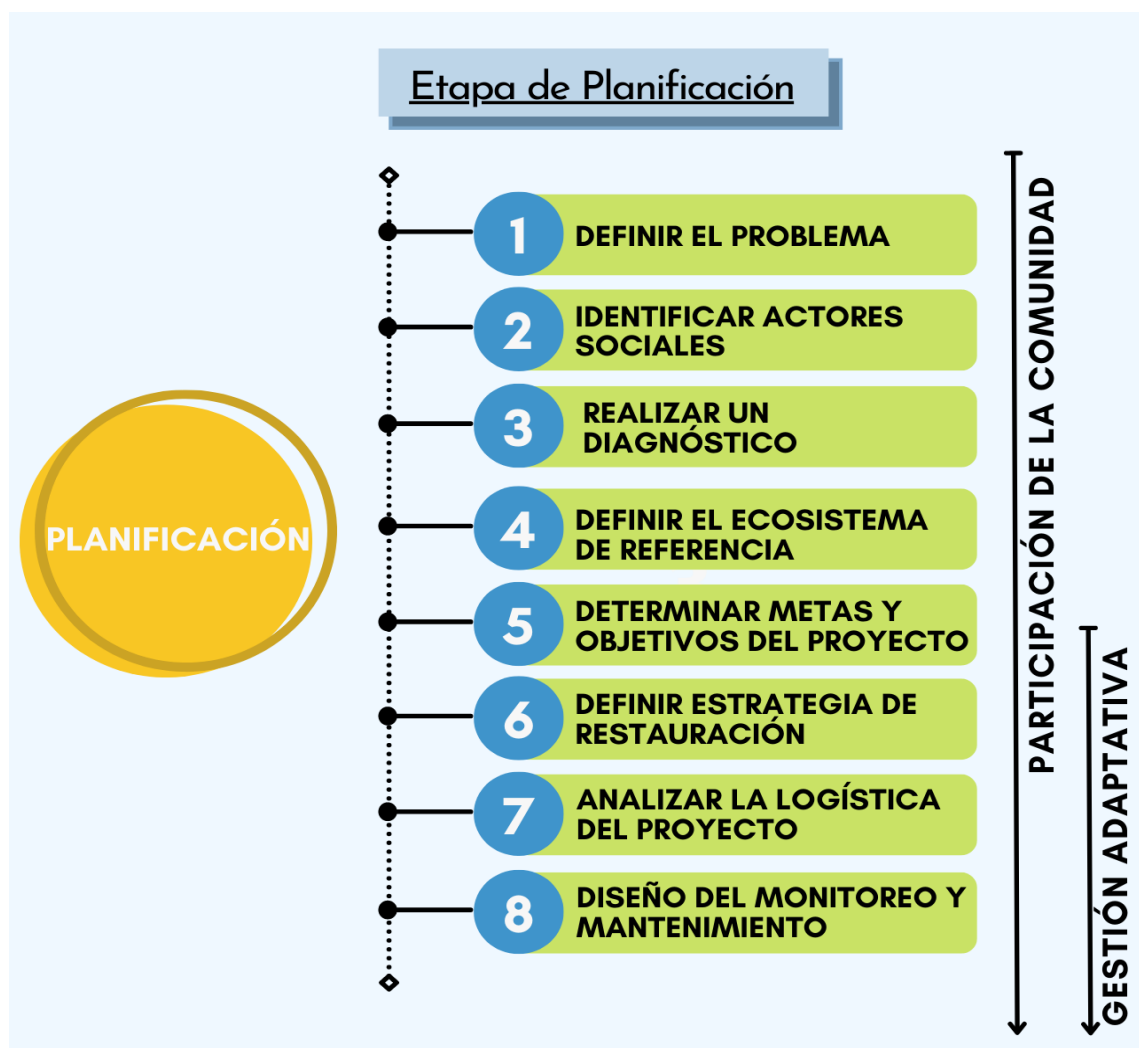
Etapa de Planificación

PLANIFICACIÓN

1 DEFINIR EL PROBLEMA

2 IDENTIFICAR ACTORES SOCIALES

3 REALIZAR UN DIAGNÓSTICO

4 DEFINIR EL ECOSISTEMA DE REFERENCIA

5 DETERMINAR METAS Y OBJETIVOS DEL PROYECTO

6 DEFINIR ESTRATEGIA DE RESTAURACIÓN

7 ANALIZAR LA LOGÍSTICA DEL PROYECTO

8 DISEÑO DEL MONITOREO Y MANTENIMIENTO

PARTICIPACIÓN DE LA COMUNIDAD

GESTIÓN ADAPTATIVA